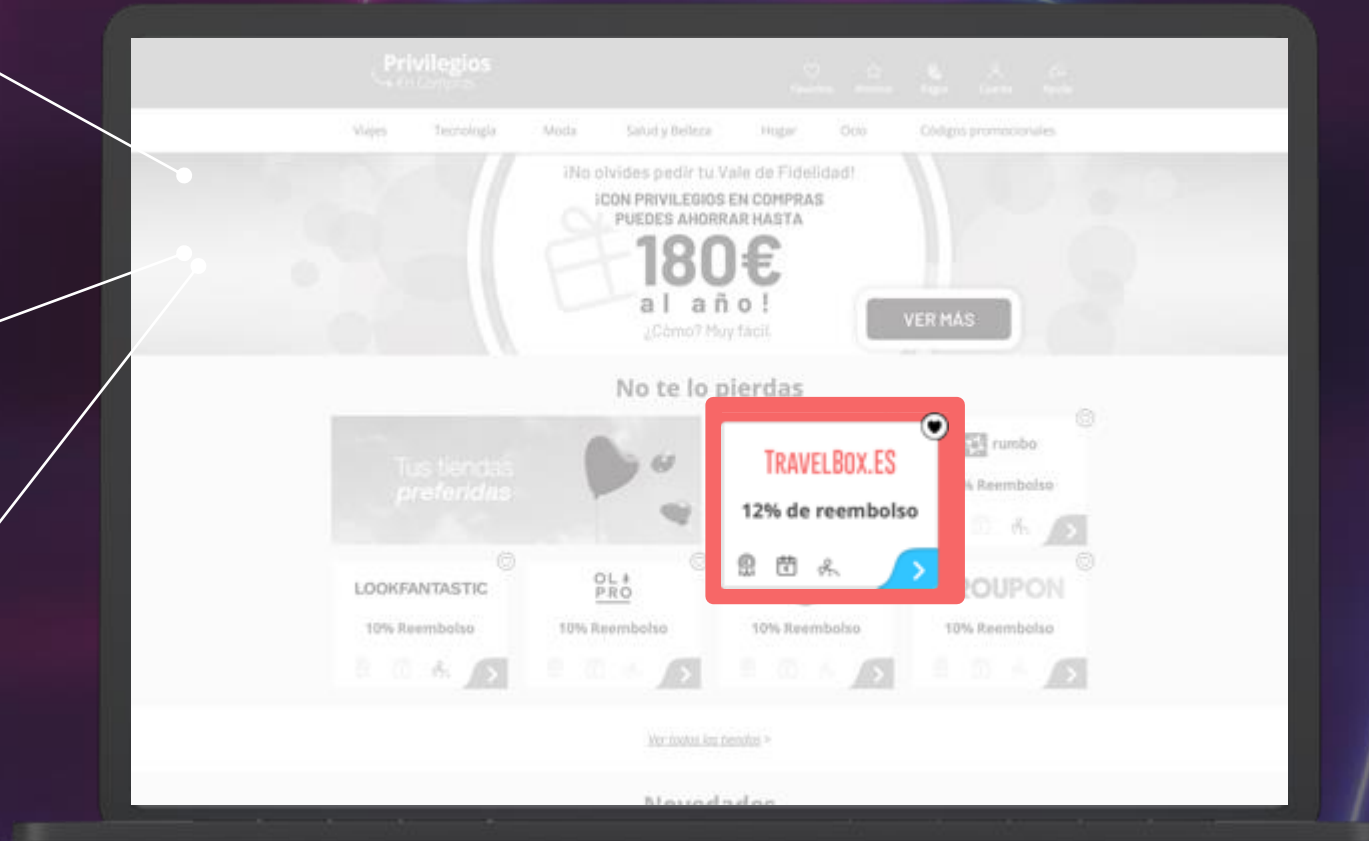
Privilegios en Compras

Favoritos Premios Pagos Cuenta Ayuda

Viajes Tecnología Moda Salud y Belleza Hogar Ocio Códigos promocionales

¡No olvides pedir tu Vale de Fidelidad!

¡CON PRIVILEGIOS EN COMPRAS PUEDES AHORRAR HASTA

180€

al año!

¿Cómo? Muy fácil

VER MÁS

No te lo pierdas

Tus tiendas preferidas

TRAVELBOX.ES

12% de reembolso

rumbo

% Reembolso

LOOKFANTASTIC

10% Reembolso

OL PRO

10% Reembolso

10% Reembolso

ROUPON

10% Reembolso

Ver todas las tiendas >

Novedades